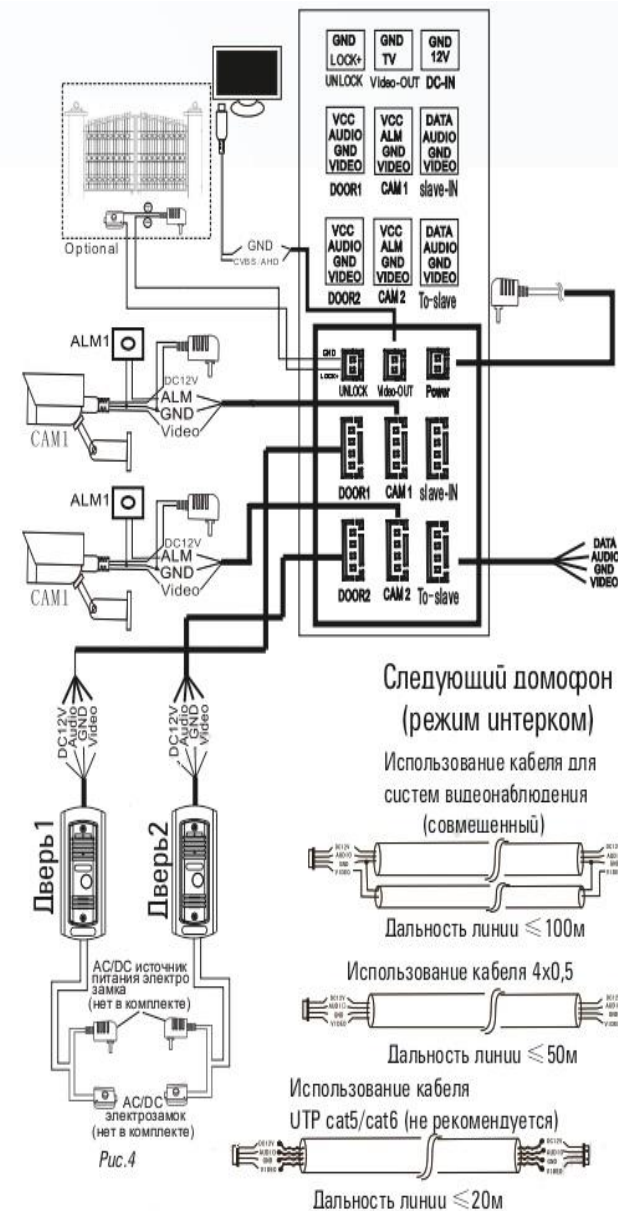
GND LOCK+
UNLOCK

GND TV
Video-OUT

GND 12V
DC-IN

VCC AUDIO GND VIDEO
DOOR1

VCC ALM GND VIDEO
CAM 1

DATA AUDIO GND VIDEO
slave-IN

VCC AUDIO GND VIDEO
DOOR2

VCC ALM GND VIDEO
CAM 2

DATA AUDIO GND VIDEO
To-slave

Optional

GND
CVBS/AHD

GND
LOCK+
UNLOCK
Video-OUT
Power

ALM1
DC12V
ALM
GND
Video
CAM1

DOOR1
CAM 1
slave-IN

ALM1
DC12V
ALM
GND
Video
CAM1

DOOR2
CAM 2
To-slave

DATA
AUDIO
GND
VIDEO

DC12V
Audio
GND
Video

DC12V
Audio
GND
Video

Дверь1

Дверь2

AC/DC источник питания электро замка (нет в комплекте)

AC/DC электрозамок (нет в комплекте)

Рис.4

Следующий домофон (режим интерком)

Использование кабеля для систем видеонаблюдения (совмещенный)

Дальность линии $\leqslant$100м

Использование кабеля 4х0,5

Дальность линии $\leqslant$50м

Использование кабеля UTP cat5/cat6 (не рекомендуется)

Дальность линии $\leqslant$20м